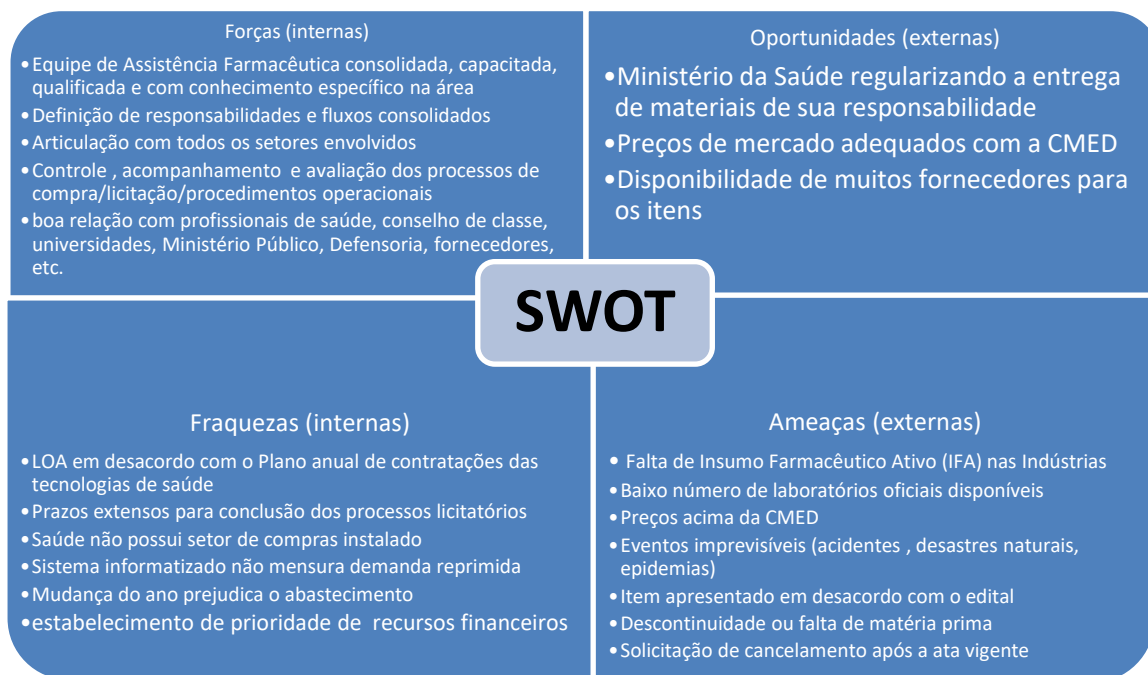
Forças (internas)

•Equipe de Assistência Farmacêutica consolidada, capacitada, qualificada e com conhecimento específico na área
•Definição de responsabilidades e fluxos consolidados
•Articulação com todos os setores envolvidos
•Controle , acompanhamento e avaliação dos processos de compra/licitação/procedimentos operacionais
•boa relação com profissionais de saúde, conselho de classe, universidades, Ministério Público, Defensoria, fornecedores, etc.

Oportunidades (externas)

•Ministério da Saúde regularizando a entrega de materiais de sua responsabilidade
•Preços de mercado adequados com a CMED
•Disponibilidade de muitos fornecedores para os itens

SWOT

Fraquezas (internas)

•LOA em desacordo com o Plano anual de contratações das tecnologias de saúde
•Prazos extensos para conclusão dos processos licitatórios
•Saúde não possui setor de compras instalado
•Sistema informatizado não mensura demanda reprimida
•Mudança do ano prejudica o abastecimento
•estabelecimento de prioridade de recursos financeiros

Ameaças (externas)

• Falta de Insumo Farmacêutico Ativo (IFA) nas Indústrias
•Baixo número de laboratórios oficiais disponíveis
•Preços acima da CMED
•Eventos imprevisíveis (acidentes , desastres naturais, epidemias)
•Item apresentado em desacordo com o edital
•Descontinuidade ou falta de matéria prima
•Solicitação de cancelamento após a ata vigente